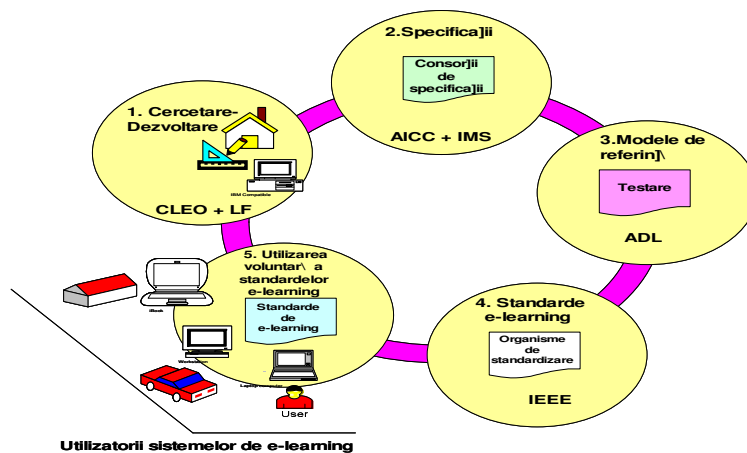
2.Specifica]ii

Consor]ii de specifica]ii

AICC + IMS

1. Cercetare-Dezvoltare

IBM Compatible

CLEO + LF

3.Modele de referin]\

Testare

ADL

5. Utilizarea voluntar\ a standardelor e-learning

Standarde de e-learning

iBook

Workstation

Laptop computer

User

4. Standarde e-learning

Organisme de standardizare

IEEE

Utilizatorii sistemelor de e-learning